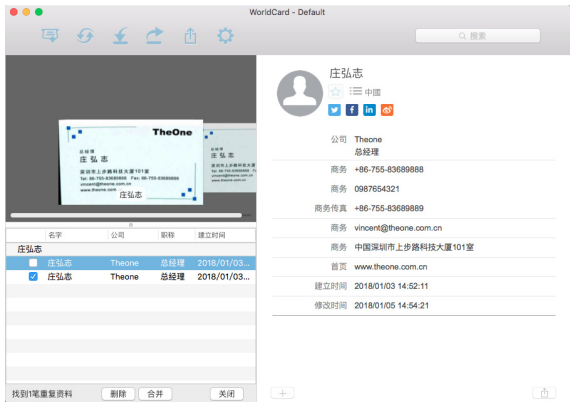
WorldCard - Default

搜索

TheOne
总经理
庄弘志
深圳市上步路科技大厦101室
Tel: 86-755-83689888 Fax: 86-755-83689889
vincent@theone.com.cn
www.theone.com.cn
庄弘志

| | 名字 | 公司 | 职称 | 建立时间 |
|---|---|---|---|---|
| 庄弘志 | | | | |
| ☐ | 庄弘志 | Theone | 总经理 | 2018/01/03... |
| ☑ | 庄弘志 | Theone | 总经理 | 2018/01/03... |

找到1笔重复资料
删除
合并
关闭

庄弘志
中國

公司 Theone
总经理
商务 +86-755-83689888
商务 0987654321
商务传真 +86-755-83689889
商务 vincent@theone.com.cn
商务 中国深圳市上步路科技大厦101室
首页 www.theone.com.cn
建立时间 2018/01/03 14:52:11
修改时间 2018/01/05 14:54:21